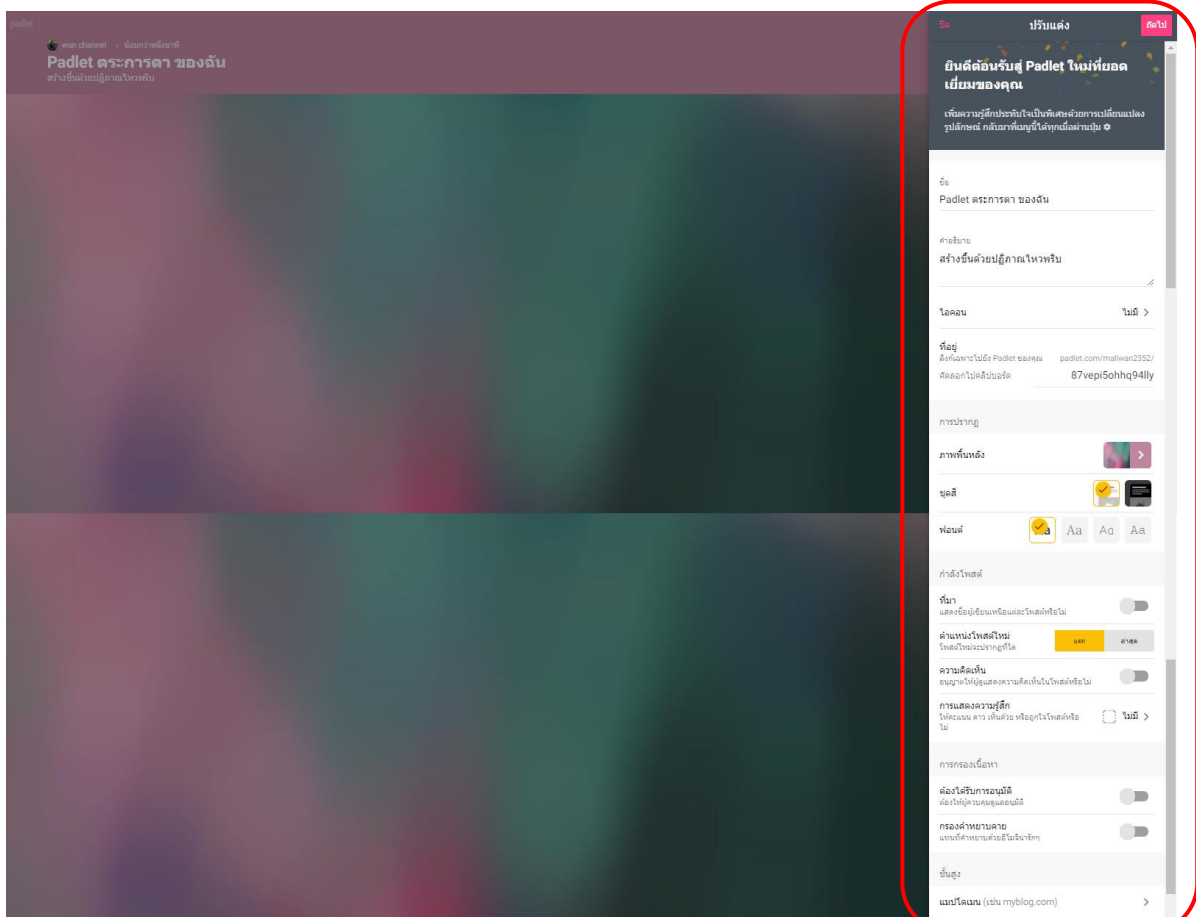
padlet

wan channel • น้อยกว่าหนึ่งนาที
Padlet ตระการตา ของฉัน
สร้างขึ้นด้วยปฏิภาณไหวพริบ

ปิด
ปรับแต่ง
ถัดไป

ยินดีต้อนรับสู่ Padlet ใหม่ที่ยอดเยี่ยมของคุณ

เพิ่มความรู้สึกประทับใจเป็นพิเศษด้วยการเปลี่ยนแปลงรูปลักษณ์ กลับมาที่เมนูนี้ได้ทุกเมื่อผ่านปุ่ม ⚙

ชื่อ
Padlet ตระการตา ของฉัน

คำอธิบาย
สร้างขึ้นด้วยปฏิภาณไหวพริบ

ไอคอน
ไม่มี >

ที่อยู่
ลิงก์เฉพาะไปยัง Padlet ของคุณ
คัดลอกไปคลิปบอร์ด
padlet.com/maliwan2352/
87vepi5ohhq94lly

การปรากฏ

ภาพพื้นหลัง

ชุดสี

ฟอนต์
Aa Aa Aa Aa

กำลังโพสต์

ที่มา
แสดงชื่อผู้เขียนเหนือแต่ละโพสต์หรือไม่

ตำแหน่งโพสต์ใหม่
โพสต์ใหม่จะปรากฏที่ใด
แรก
ล่าสุด

ความคิดเห็น
อนุญาตให้ผู้ชมแสดงความคิดเห็นในโพสต์หรือไม่

การแสดงความรู้สึก
ให้คะแนน ดาว เห็นด้วย หรือถูกใจโพสต์หรือไม่
ไม่มี >

การกรองเนื้อหา

ต้องได้รับการอนุมัติ
ต้องให้ผู้ควบคุมดูแลอนุมัติ

กรองคำหยาบคาย
แทนที่คำหยาบด้วยอีโมจิน่ารักๆ

ขั้นสูง

แมปโดเมน (เช่น myblog.com)